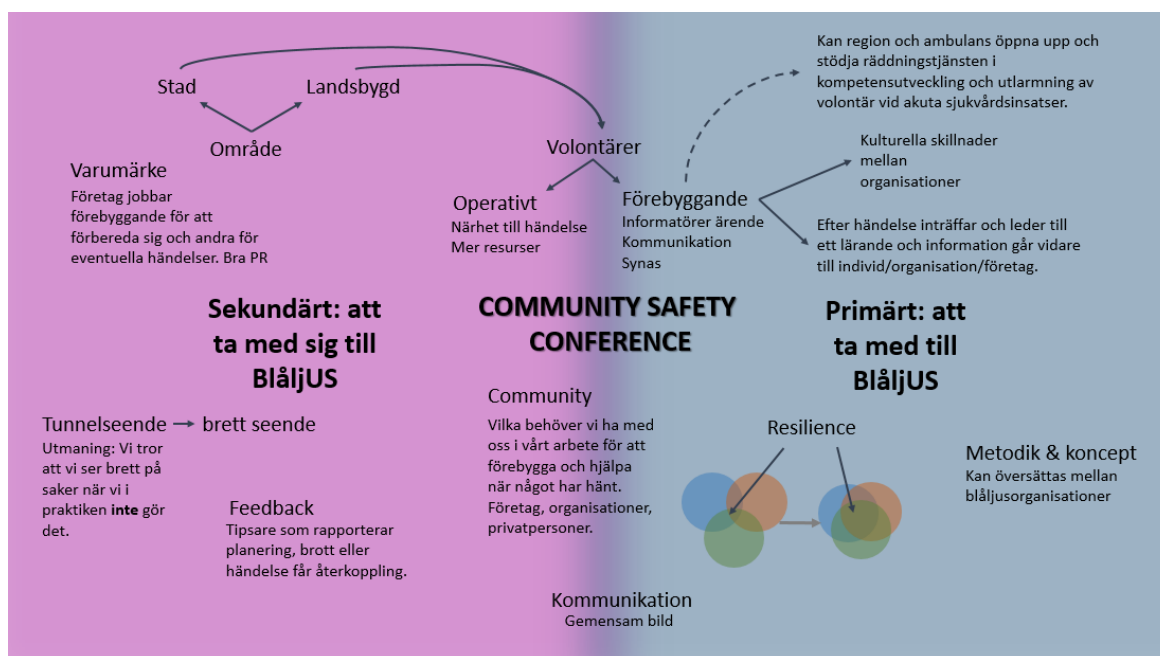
Stad

Landsbygd

Område

Varumärke
Företag jobbar förebyggande för att förbereda sig och andra för eventuella händelser. Bra PR

Volontärer

Operativt
Närhet till händelse
Mer resurser

Förebyggande
Informatörer ärende
Kommunikation
Synas

Kan region och ambulans öppna upp och stödja räddningstjänsten i kompetensutveckling och utlarmning av volontär vid akuta sjukvårdsinsatser.

Kulturella skillnader mellan organisationer

Efter händelse inträffar och leder till ett lärande och information går vidare till individ/organisation/företag.

Sekundärt: att ta med sig till BlåljUS

COMMUNITY SAFETY CONFERENCE

Primärt: att ta med till BlåljUS

Tunnelseende → brett seende
Utmaning: Vi tror att vi ser brett på saker när vi i praktiken **inte** gör det.

Feedback
Tipsare som rapporterar planering, brott eller händelse får återkoppling.

Community
Vilka behöver vi ha med oss i vårt arbete för att förebygga och hjälpa när något har hänt. Företag, organisationer, privatpersoner.

Resilience

Metodik & koncept
Kan översättas mellan blåljusorganisationer

Kommunikation
Gemensam bild